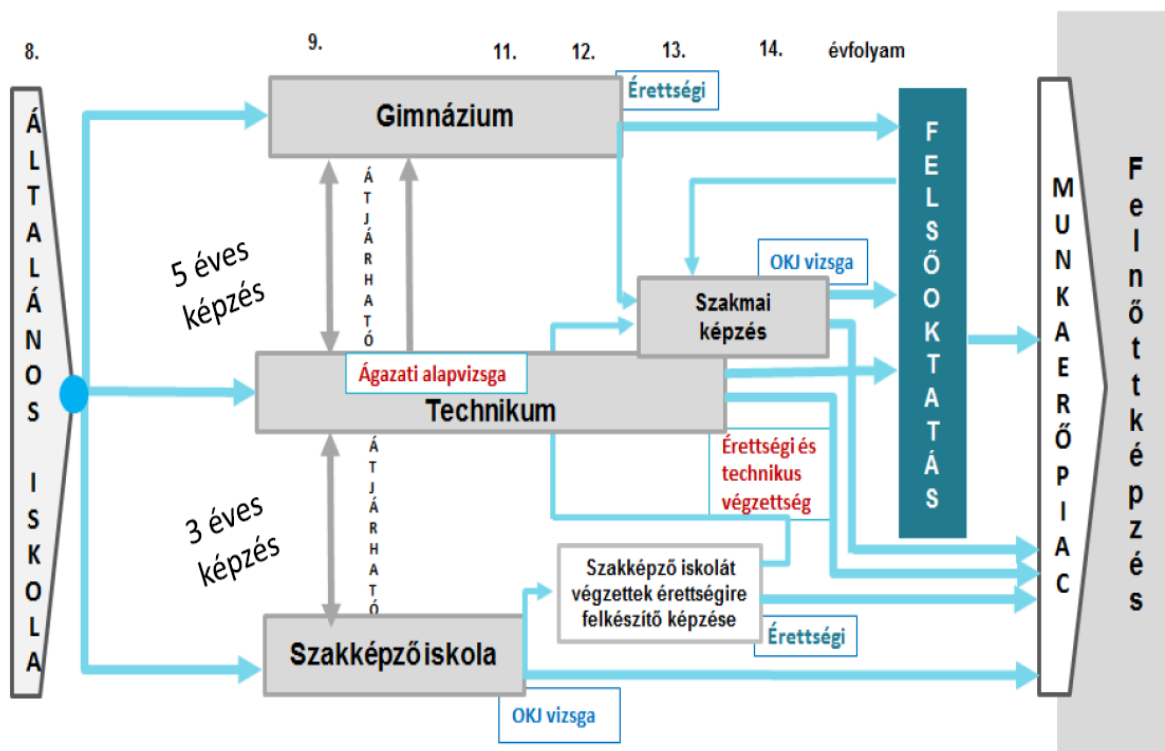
8.

9.

11.

12.

13.

14.

évfolyam

ÁLTALÁNOS ISKOLA

Gimnázium

Érettségi

FELSŐOKTATÁS

MUNKAERŐPIAC

Felnőttképzés

ÁTJÁRHATÓ

5 éves képzés

OKJ vizsga

Szakmai képzés

Ágazati alapvizsga

Technikum

ÁTJÁRHATÓ

Érettségi és technikus végzettség

3 éves képzés

Szakképző iskolát végzettek érettségire felkészítő képzése

Érettségi

Szakképzőiskola

OKJ vizsga